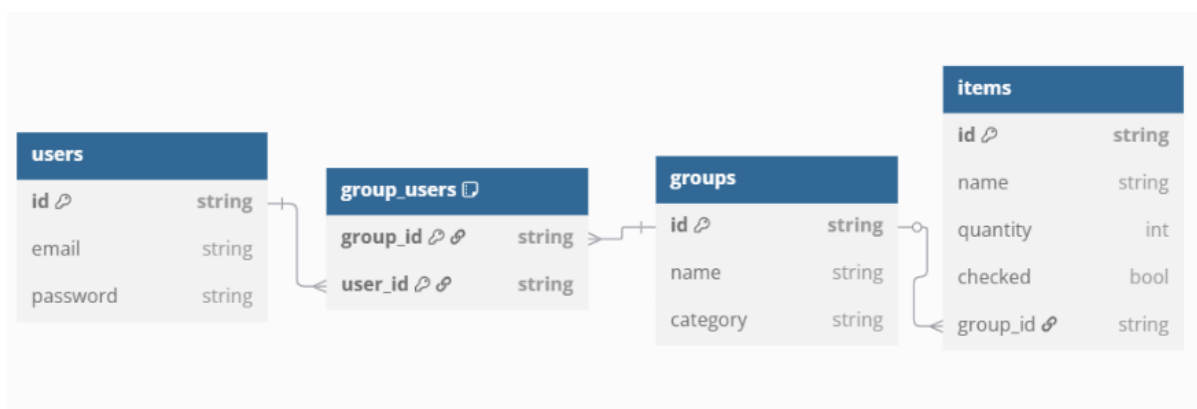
users

| id | string |
|---|---|
| email | string |
| password | string |

group_users

| group_id | string |
|---|---|
| user_id | string |

groups

| id | string |
|---|---|
| name | string |
| category | string |

items

| id | string |
|---|---|
| name | string |
| quantity | int |
| checked | bool |
| group_id | string |